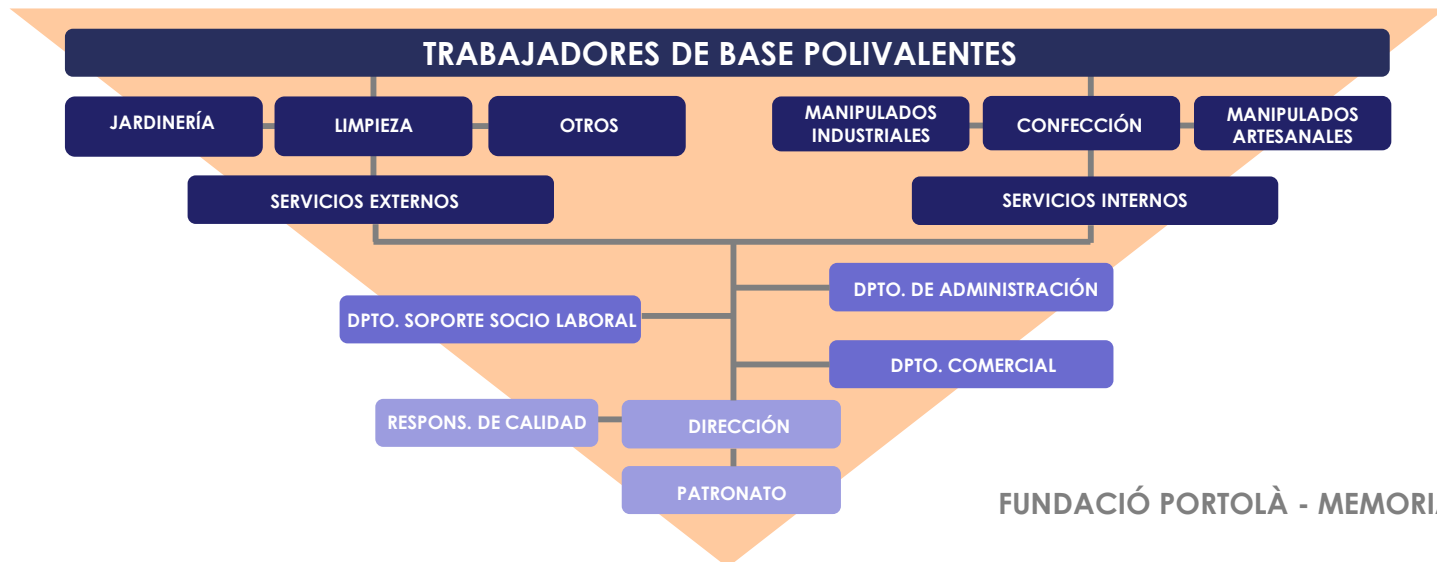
TRABAJADORES DE BASE POLIVALENTES

JARDINERÍA

LIMPIEZA

OTROS

MANIPULADOS INDUSTRIALES

CONFECCIÓN

MANIPULADOS ARTESANALES

SERVICIOS EXTERNOS

SERVICIOS INTERNOS

DPTO. DE ADMINISTRACIÓN

DPTO. SOPORTE SOCIO LABORAL

DPTO. COMERCIAL

RESPONS. DE CALIDAD

DIRECCIÓN

PATRONATO

FUNDACIÓ PORTOLÀ - MEMORI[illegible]